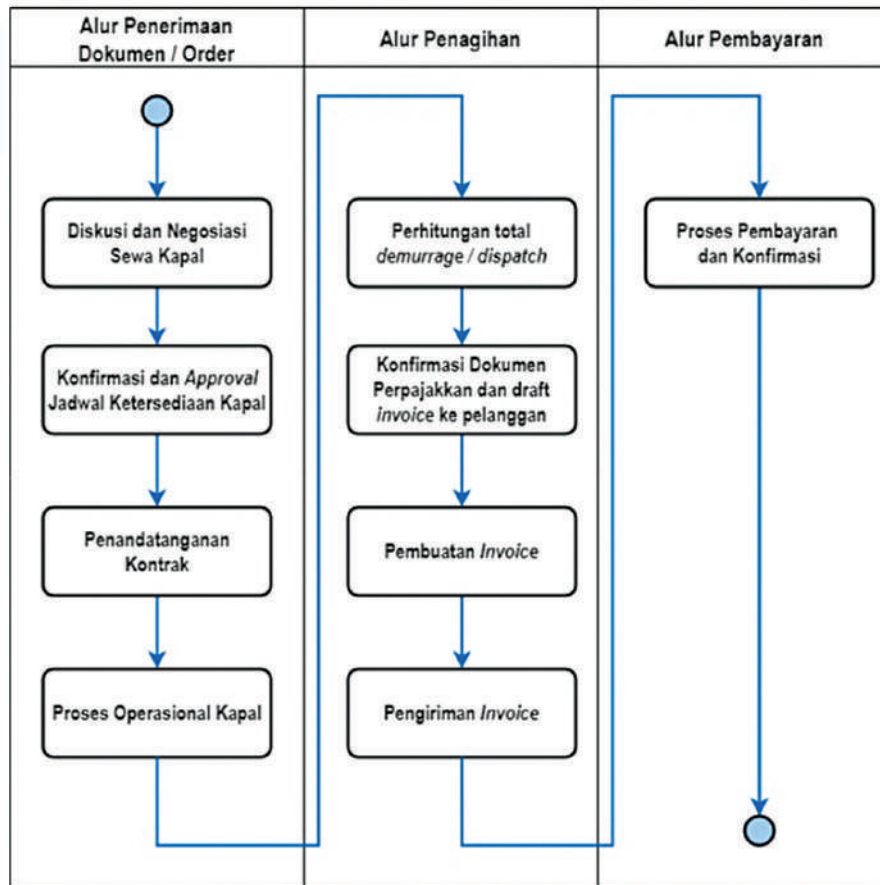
| Alur Penerimaan Dokumen / Order | Alur Penagihan | Alur Pembayaran |
|---|---|---|
| Diskusi dan Negosiasi Sewa Kapal | Perhitungan total *demurrage / dispatch* | Proses Pembayaran dan Konfirmasi |
| Konfirmasi dan *Approval* Jadwal Ketersediaan Kapal | Konfirmasi Dokumen Perpajakkan dan draft *invoice* ke pelanggan | |
| Penandatanganan Kontrak | Pembuatan *Invoice* | |
| Proses Operasional Kapal | Pengiriman *Invoice* | |